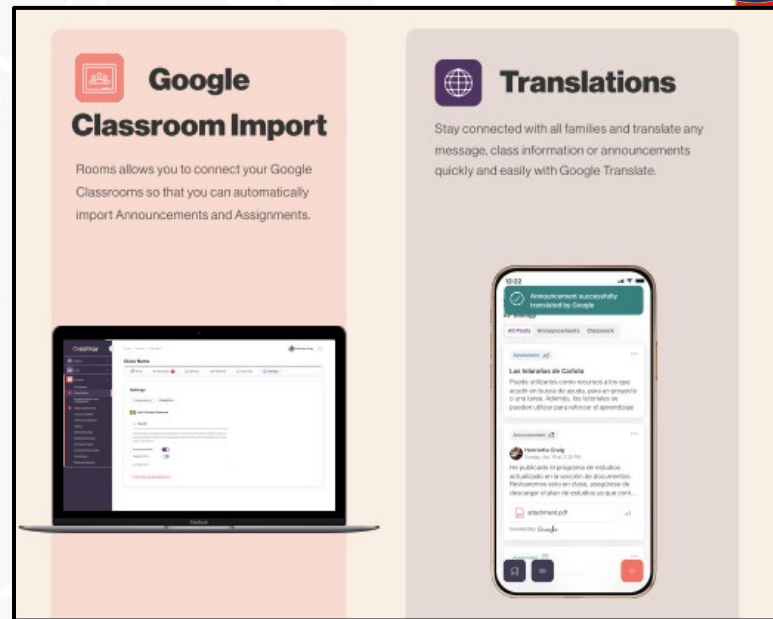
Google Classroom Import

Rooms allows you to connect your Google Classrooms so that you can automatically import Announcements and Assignments.

Class Name

Settings

Translations

Stay connected with all families and translate any message, class information or announcements quickly and easily with Google Translate.

12:22

Announcement successfully translated by Google

All Posts Announcements Classwork

Assignment

Las telarañas de Carlota

Puede utilizarlas como recurso a los que acudir en busca de ayuda, para un proyecto o una tarea. Además, los tutoriales se pueden utilizar para reforzar el aprendizaje

Announcement

Henrietta Craig

He publicado el programa de estudios actualizado en la sección de documentos. Revisaremos esto en clase, asegúrese de descargar el plan de estudios su que cont...

attachment.pdf

+1

Translated by Google